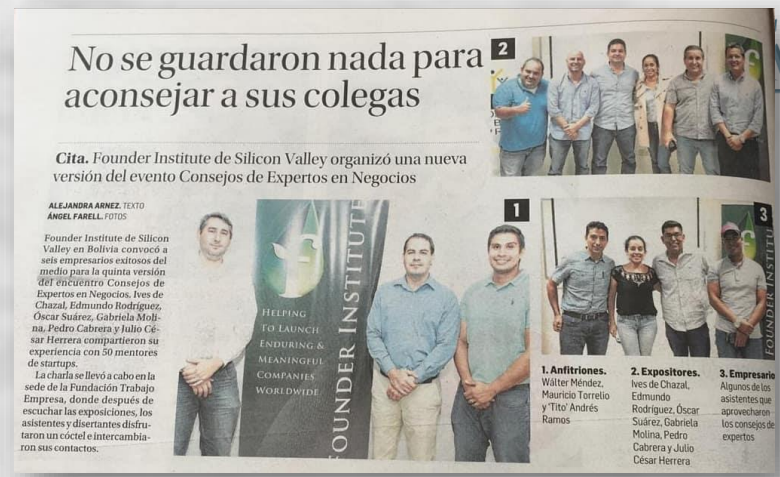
No se guardaron nada para aconsejar a sus colegas

Cita. Founder Institute de Silicon Valley organizó una nueva versión del evento Consejos de Expertos en Negocios

ALEJANDRA ARNEZ. TEXTO
ÁNGEL FARELL. FOTOS

Founder Institute de Silicon Valley en Bolivia convocó a seis empresarios exitosos del medio para la quinta versión del encuentro Consejos de Expertos en Negocios. Ives de Chazal, Edmundo Rodríguez, Óscar Suárez, Gabriela Molina, Pedro Cabrera y Julio César Herrera compartieron su experiencia con 50 mentores de startups.

La charla se llevó a cabo en la sede de la Fundación Trabajo Empresa, donde después de escuchar las exposiciones, los asistentes y disertantes disfrutaron un cóctel e intercambiaron sus contactos.

HELPING TO LAUNCH ENDURING & MEANINGFUL COMPANIES WORLDWIDE

FOUNDER INSTITUTE

2

1

3

FOUNDER INSTITUTE

1. Anfitriones. Wálter Méndez, Mauricio Torrelio y 'Tito' Andrés Ramos

2. Expositores. Ives de Chazal, Edmundo Rodríguez, Óscar Suárez, Gabriela Molina, Pedro Cabrera y Julio César Herrera

3. Empresario Algunos de los asistentes que aprovecharon los consejos de expertos